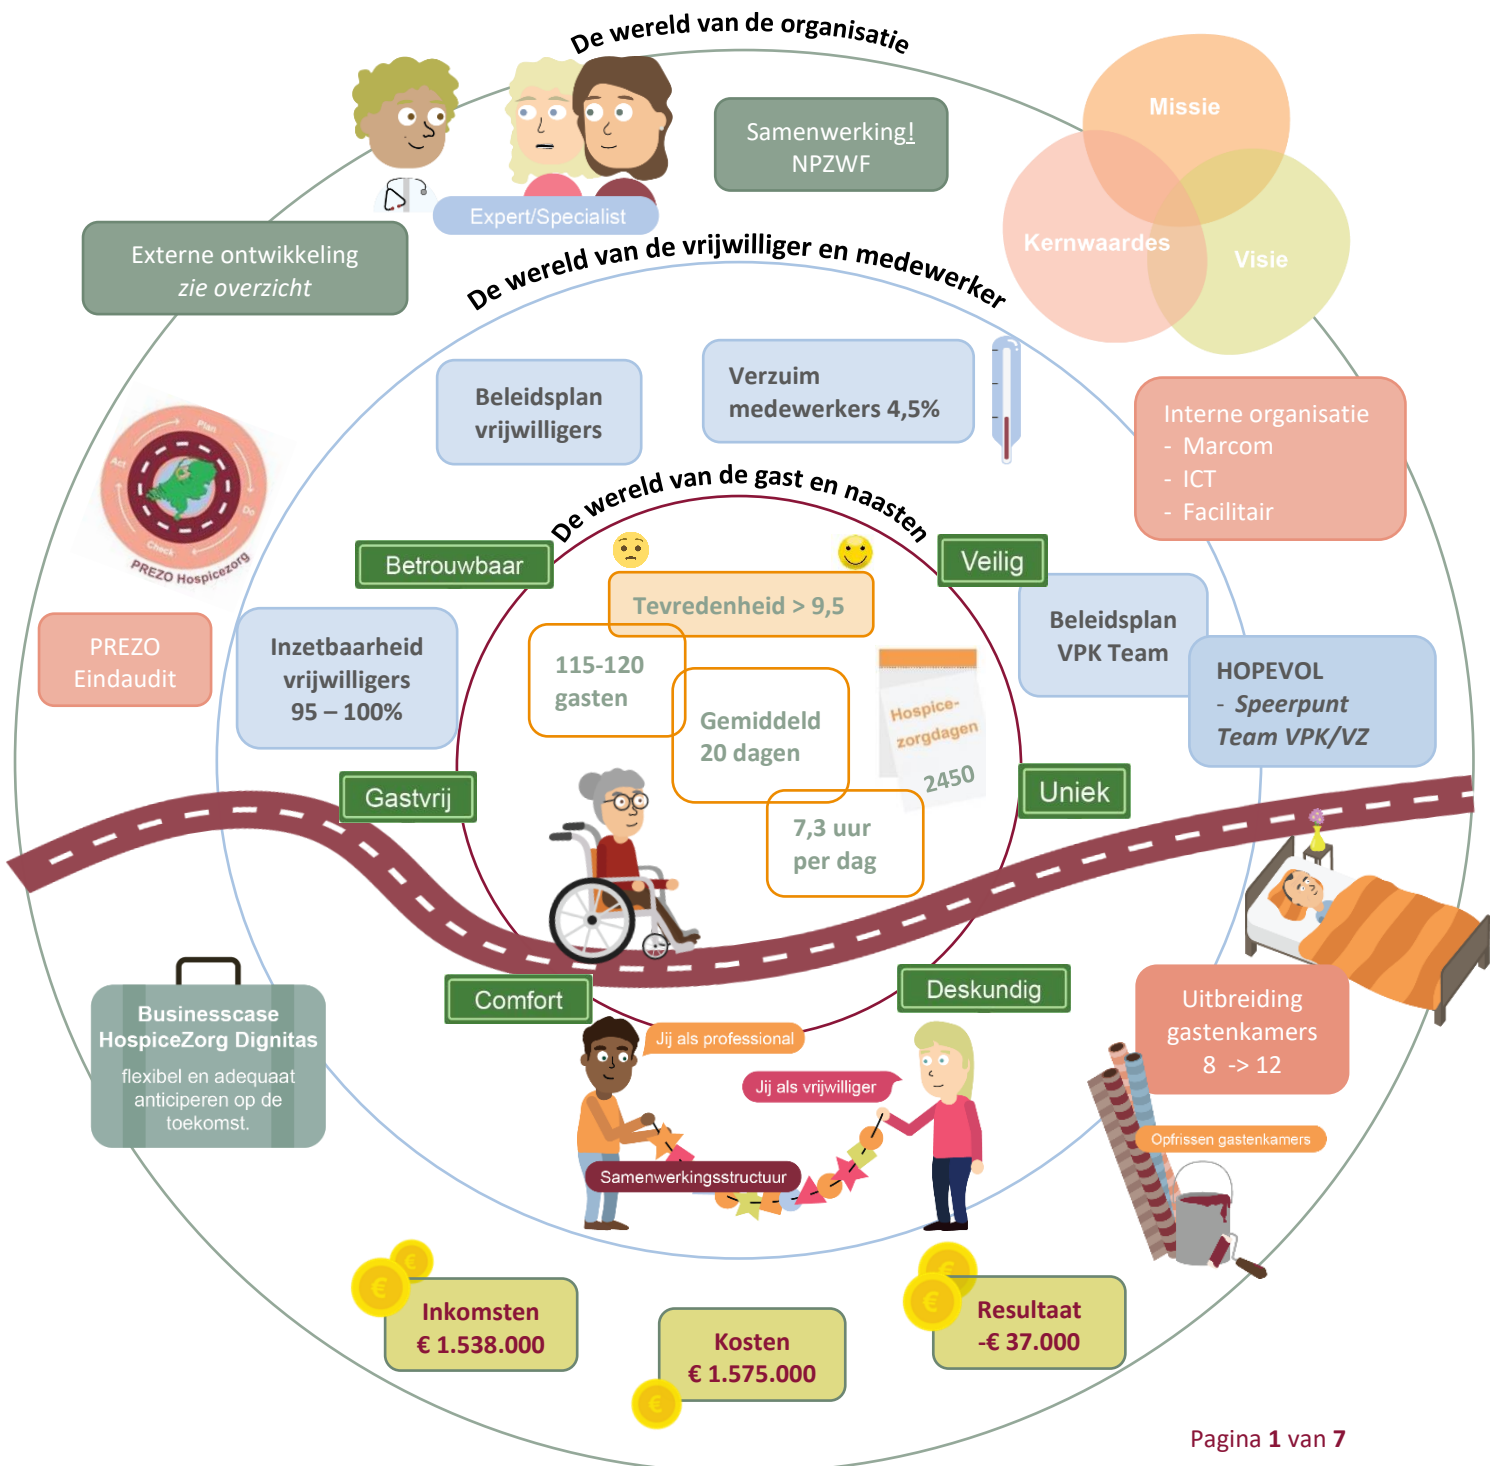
De wereld van de organisatie

Expert/Specialist

Samenwerking!
NPZWF

Missie

Kernwaardes

Visie

Externe ontwikkeling
*zie overzicht*

De wereld van de vrijwilliger en medewerker

Beleidsplan vrijwilligers

Verzuim medewerkers 4,5%

Interne organisatie
- Marcom
- ICT
- Facilitair

Plan
Do
Check
Act
PREZO Hospicezorg

De wereld van de gast en naasten

Betrouwbaar

Veilig

Tevredenheid > 9,5

PREZO Eindaudit

Inzetbaarheid vrijwilligers 95 – 100%

115-120 gasten

Gemiddeld 20 dagen

Hospice-zorgdagen
2450

Beleidsplan VPK Team

HOPEVOL
- *Speerpunt Team VPK/VZ*

Gastvrij

Uniek

7,3 uur per dag

Comfort

Deskundig

Businesscase HospiceZorg Dignitas
flexibel en adequaat anticiperen op de toekomst.

Jij als professional

Jij als vrijwilliger

Samenwerkingsstructuur

Uitbreiding gastenkamers
8 -> 12

Opfrissen gastenkamers

Inkomsten
€ 1.538.000

Kosten
€ 1.575.000

Resultaat
-€ 37.000

Pagina **1** van **7**